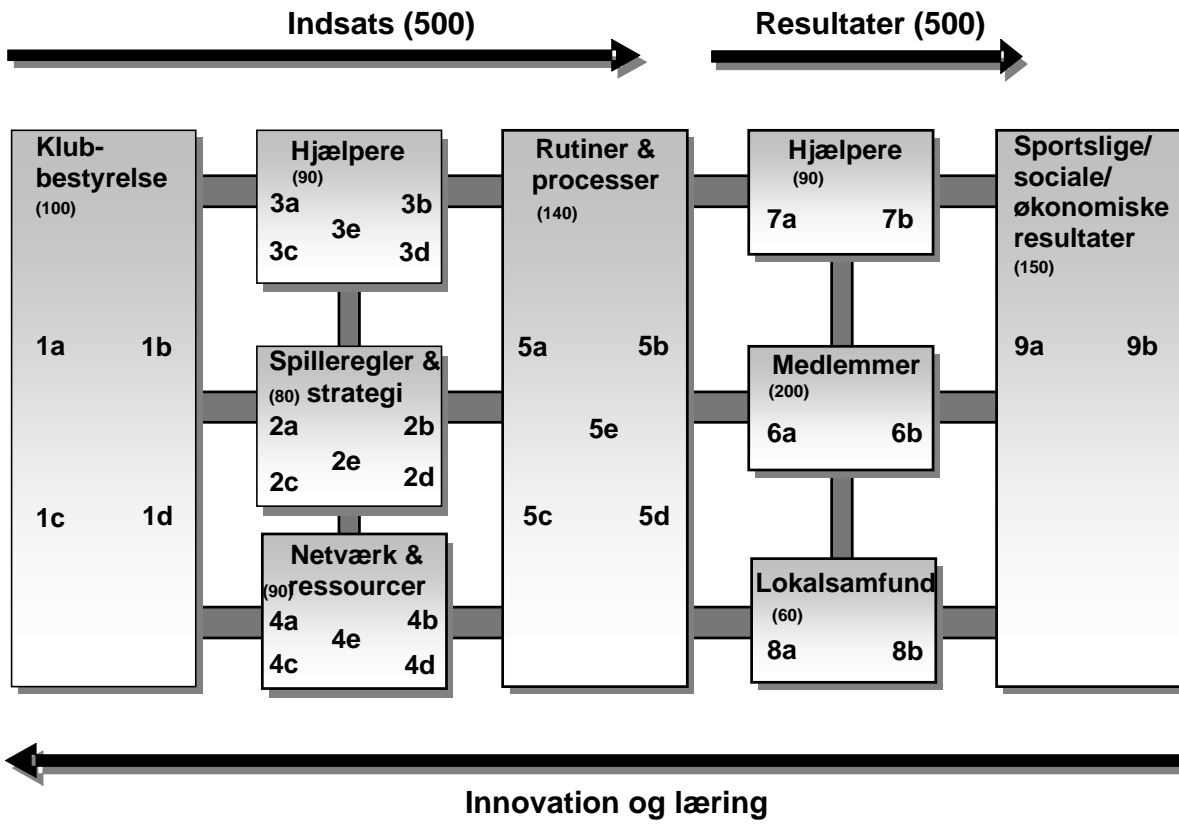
Indsats (500)

Resultater (500)

Klub-bestyrelse
(100)

1a 1b

1c 1d

Hjælpere
(90)
3a 3b
3e
3c 3d

Spilleregler &
(80) strategi
2a 2b
2e
2c 2d

Netværk &
(90) ressourcer
4a 4b
4e
4c 4d

Rutiner & processer
(140)

5a 5b
5e
5c 5d

Hjælpere
(90)
7a 7b

Medlemmer
(200)
6a 6b

Lokalsamfund
(60)
8a 8b

Sportslige/ sociale/ økonomiske resultater
(150)

9a 9b

Innovation og læring